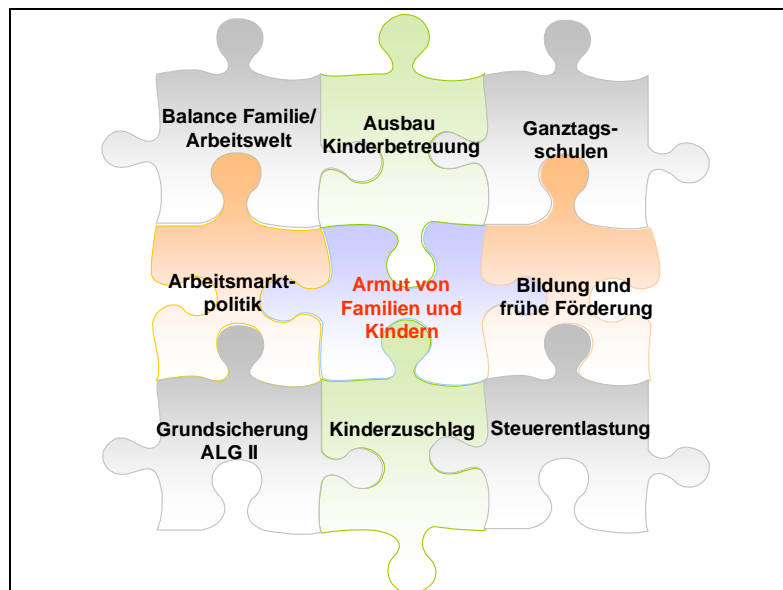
Balance Familie/ Arbeitswelt

Ausbau Kinderbetreuung

Ganztagsschulen

Arbeitsmarktpolitik

Armut von Familien und Kindern

Bildung und frühe Förderung

Grundsicherung ALG II

Kinderzuschlag

Steuerentlastung